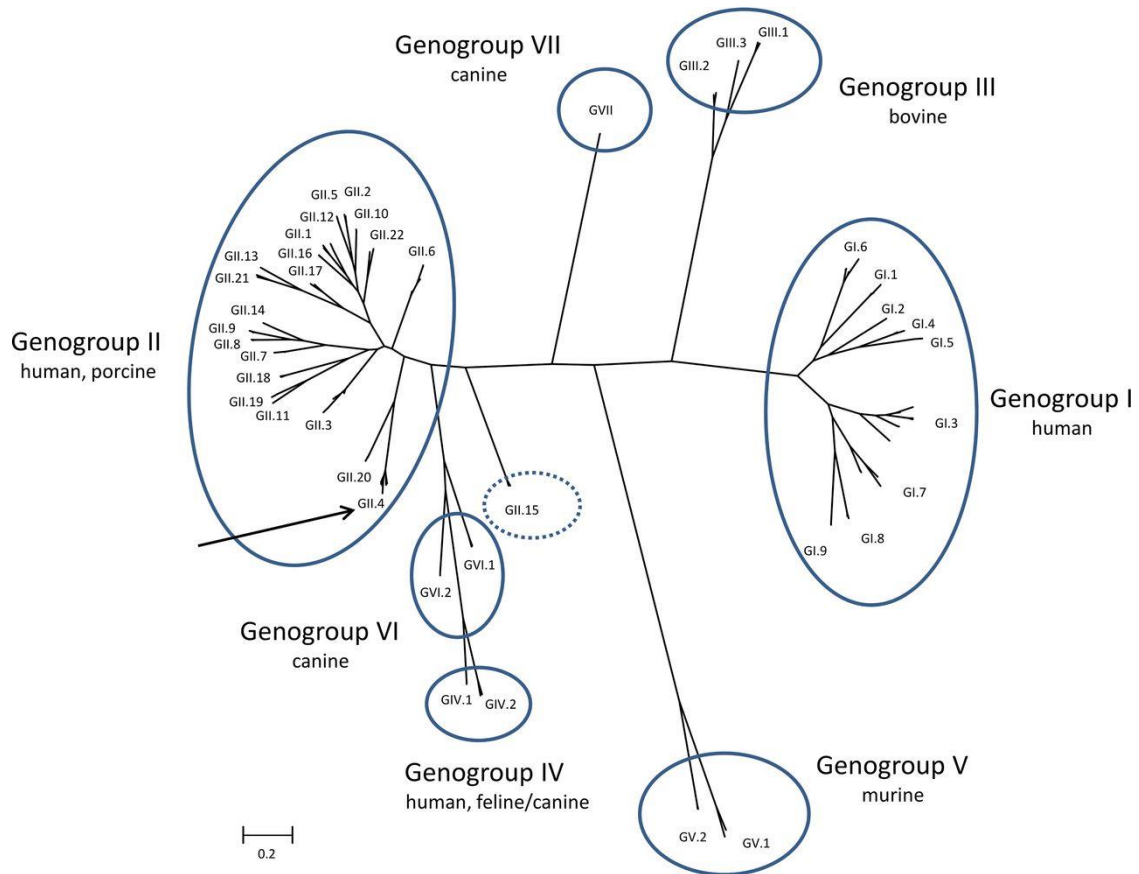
Genogroup VII
canine

GVII

GIII.3 GIII.1
GIII.2

Genogroup III
bovine

GII.5 GII.2
GII.12 GII.10
GII.1 GII.22
GII.13 GII.16
GII.21 GII.17
GII.6

GII.14
GII.9
GII.8
GII.7
GII.18
GII.19
GII.11
GII.3

Genogroup II
human, porcine

GII.20
GII.4

GI.6
GI.1
GI.2
GI.4
GI.5
GI.3
GI.7
GI.8
GI.9

Genogroup I
human

GII.15

GVI.2
GVI.1

Genogroup VI
canine

GIV.1 GIV.2

Genogroup IV
human, feline/canine

Genogroup V
murine

GV.2 GV.1

0.2